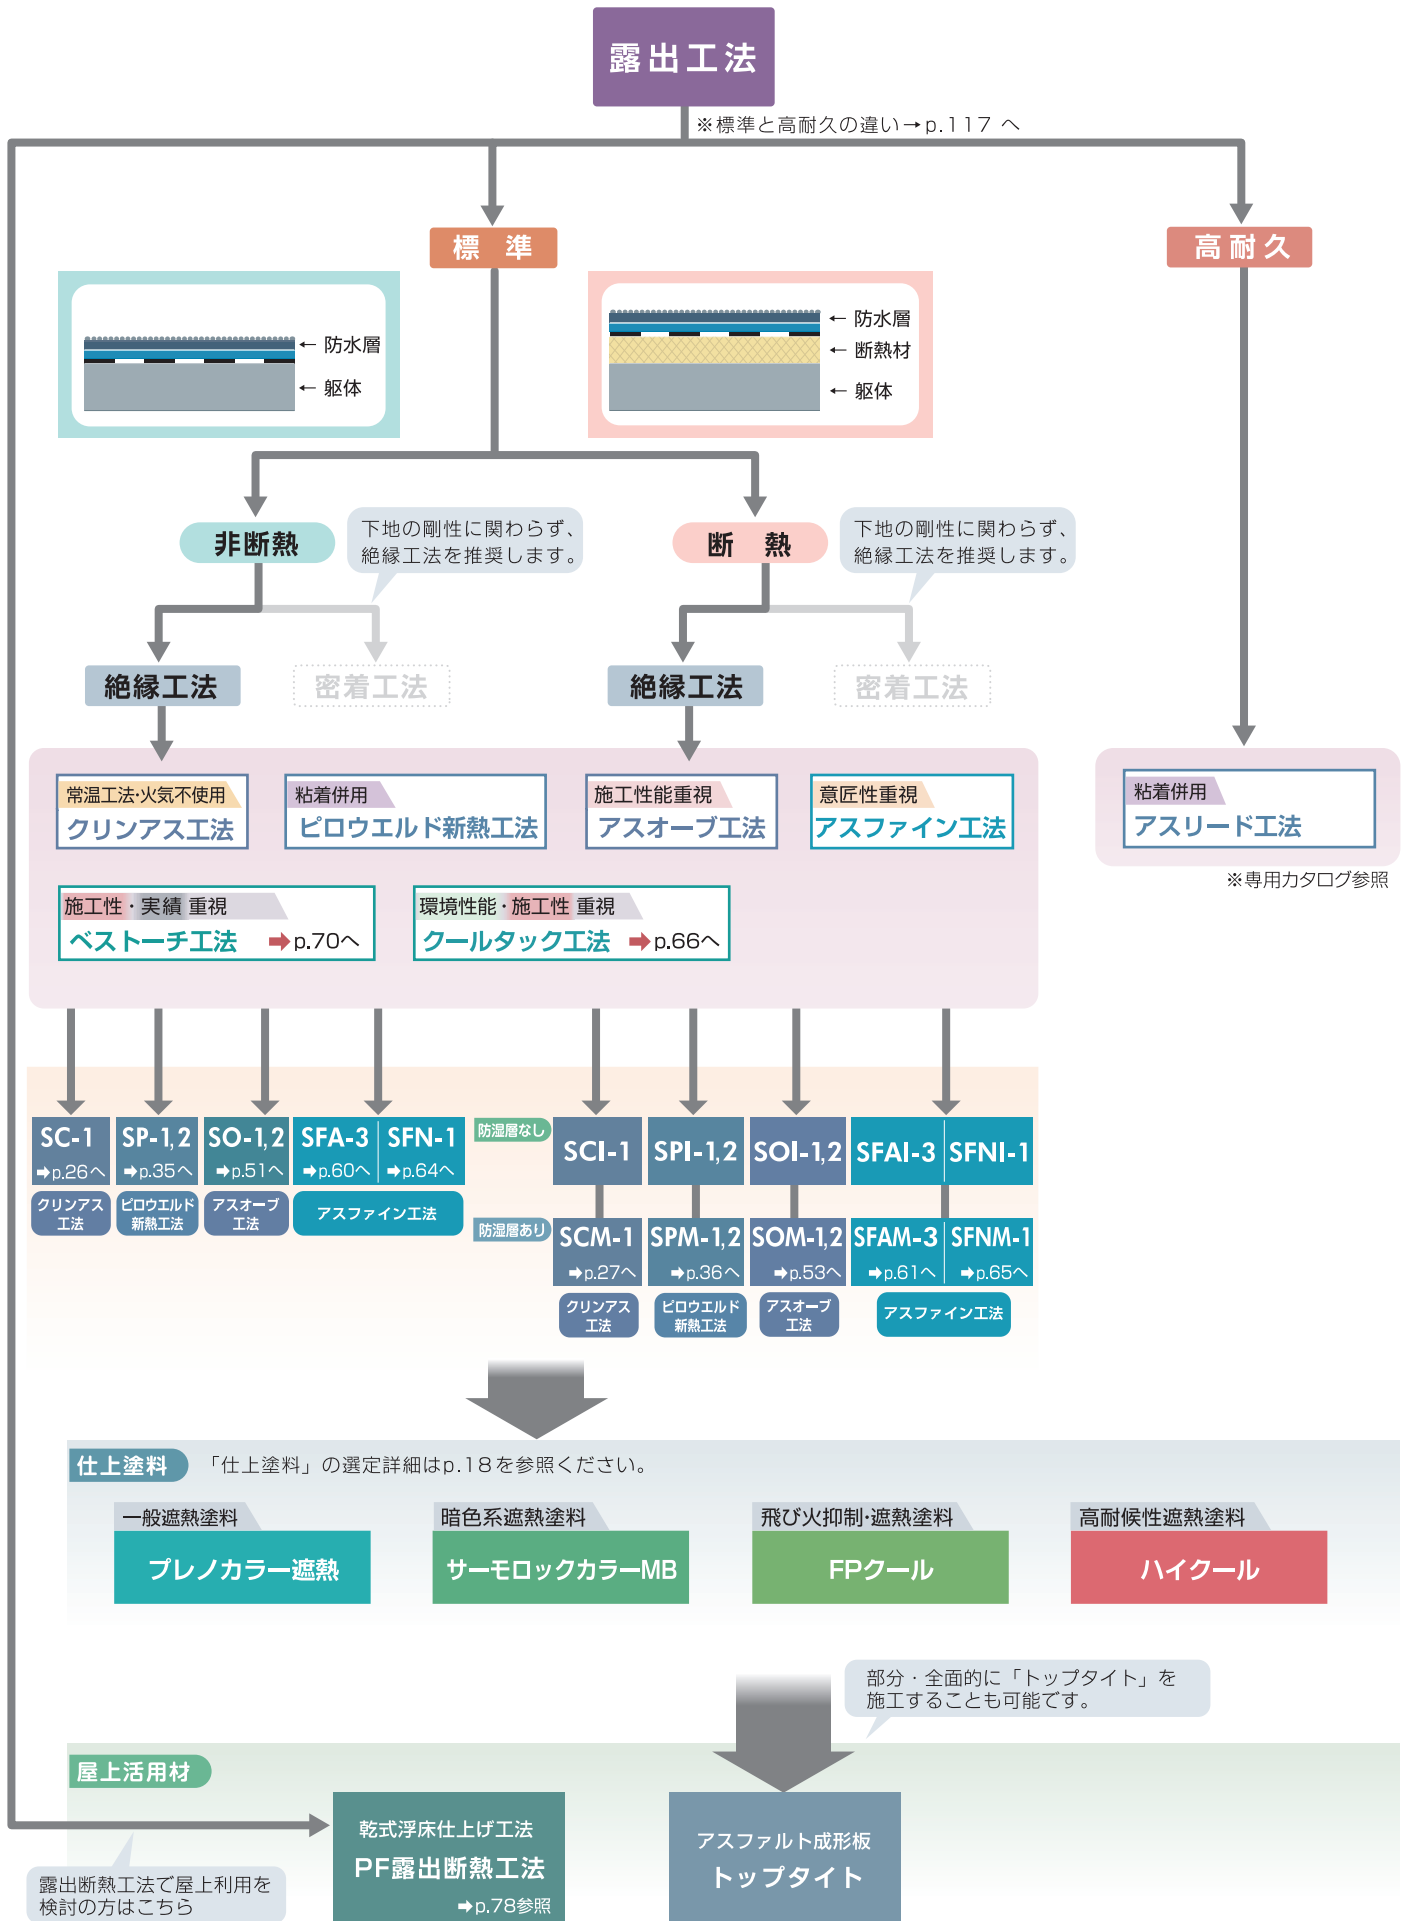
露出工法

※標準と高耐久の違い→p.117 へ

標　準

高耐久

← 防水層
← 躯体

← 防水層
← 断熱材
← 躯体

非断熱

下地の剛性に関わらず、絶縁工法を推奨します。

断　熱

下地の剛性に関わらず、絶縁工法を推奨します。

絶縁工法

密着工法

絶縁工法

密着工法

常温工法·火気不使用
クリンアス工法

粘着併用
ピロウエルド新熱工法

施工性能重視
アスオーブ工法

意匠性重視
アスファイン工法

粘着併用
アスリード工法

※専用カタログ参照

施工性・実績 重視
ベストーチ工法 ➡p.70へ

環境性能・施工性 重視
クールタック工法 ➡p.66へ

SC-1 ➡p.26へ
SP-1,2 ➡p.35へ
SO-1,2 ➡p.51へ
SFA-3 ➡p.60へ
SFN-1 ➡p.64へ

クリンアス工法
ピロウエルド新熱工法
アスオーブ工法
アスファイン工法

防湿層なし
SCI-1
SPI-1,2
SOI-1,2
SFAI-3
SFNI-1

防湿層あり
SCM-1 ➡p.27へ
SPM-1,2 ➡p.36へ
SOM-1,2 ➡p.53へ
SFAM-3 ➡p.61へ
SFNM-1 ➡p.65へ

クリンアス工法
ピロウエルド新熱工法
アスオーブ工法
アスファイン工法

仕上塗料
「仕上塗料」の選定詳細はp.18を参照ください。

一般遮熱塗料
プレノカラー遮熱

暗色系遮熱塗料
サーモロックカラーMB

飛び火抑制·遮熱塗料
FPクール

高耐候性遮熱塗料
ハイクール

部分・全面的に「トップタイト」を施工することも可能です。

屋上活用材

乾式浮床仕上げ工法
PF露出断熱工法
➡p.78参照

アスファルト成形板
トップタイト

露出断熱工法で屋上利用を検討の方はこちら